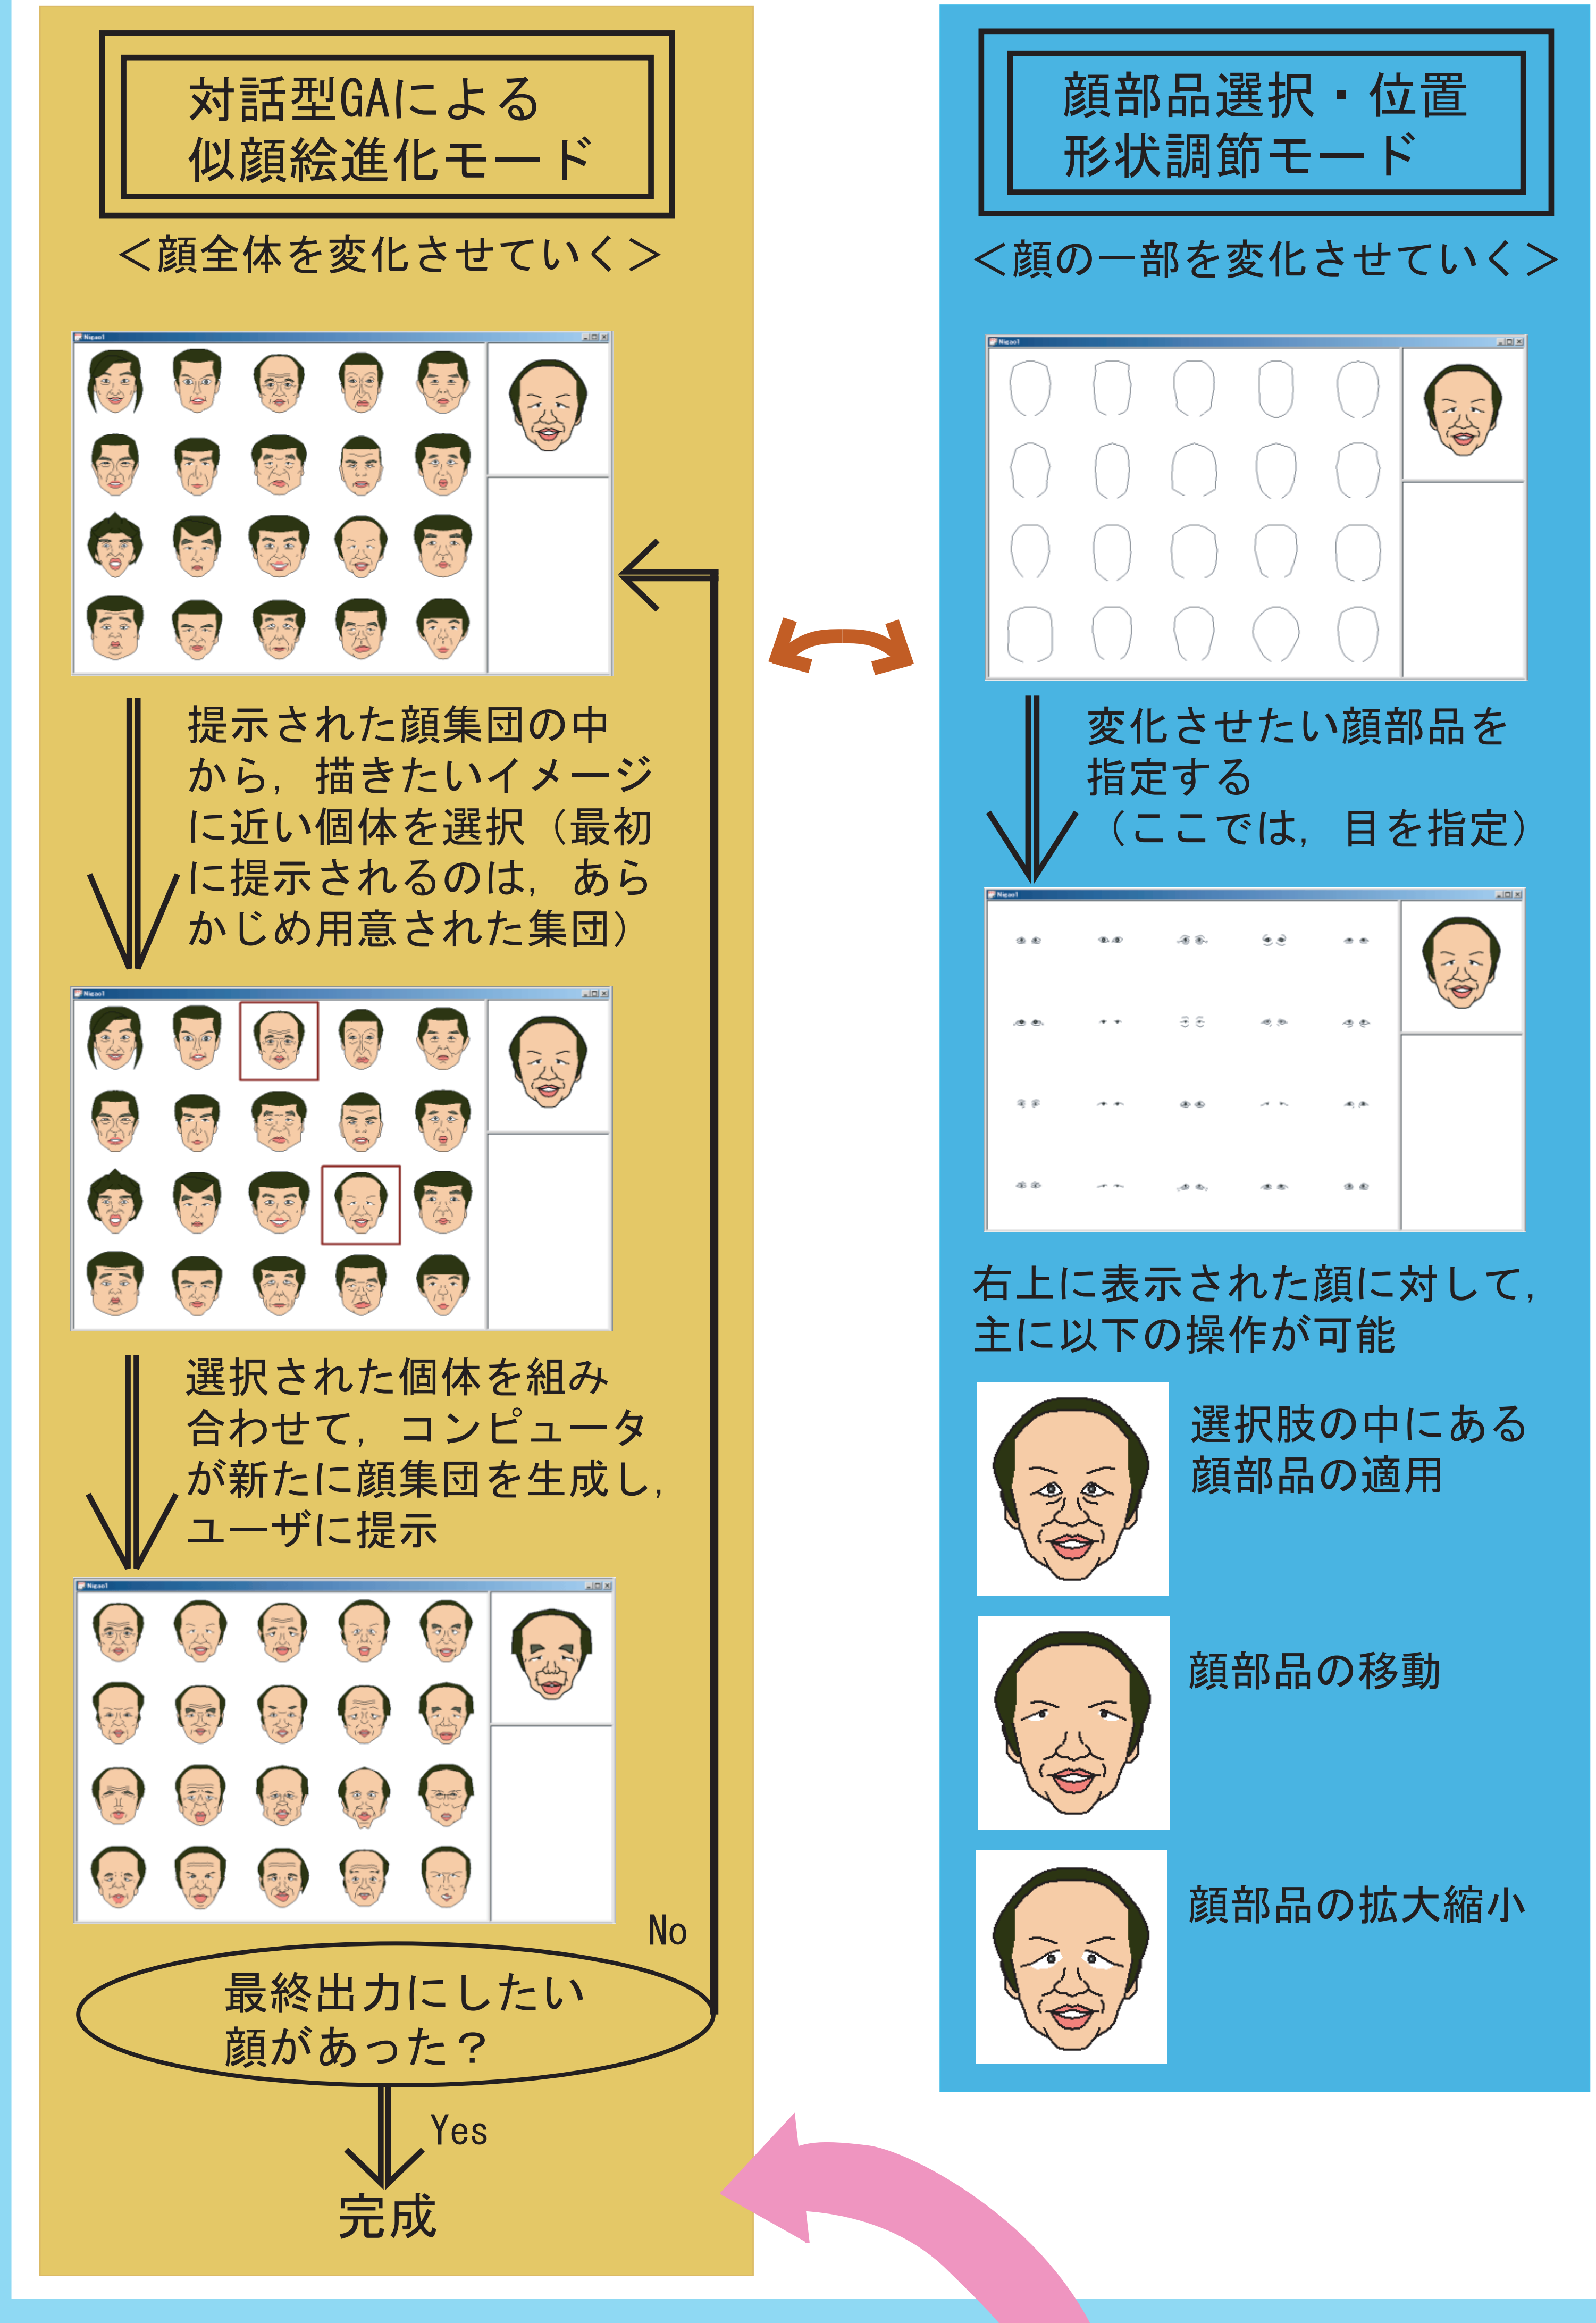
対話型GAによる
似顔絵進化モード

＜顔全体を変化させていく＞

提示された顔集団の中から，描きたいイメージに近い個体を選択（最初に提示されるのは，あらかじめ用意された集団）

選択された個体を組み合わせて，コンピュータが新たに顔集団を生成し，ユーザに提示

No

最終出力にしたい顔があった？

Yes

完成

顔部品選択・位置
形状調節モード

＜顔の一部を変化させていく＞

変化させたい顔部品を指定する
（ここでは，目を指定）

右上に表示された顔に対して，主に以下の操作が可能

選択肢の中にある顔部品の適用

顔部品の移動

顔部品の拡大縮小